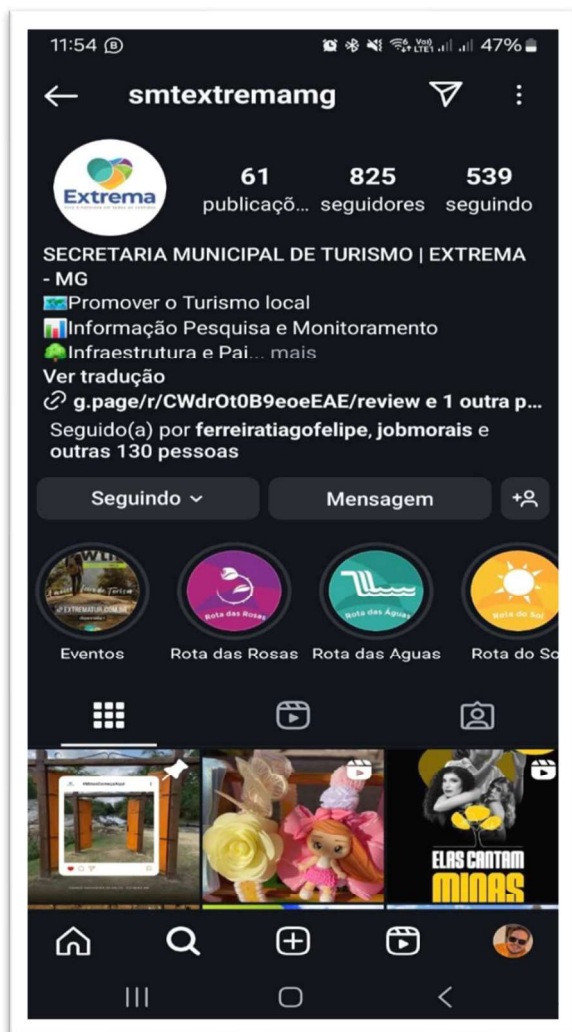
11:54 ⓑ

47%

smtextremamg

Extrema

61 publicaçõ... 825 seguidores 539 seguindo

SECRETARIA MUNICIPAL DE TURISMO | EXTREMA - MG
Promover o Turismo local
Informação Pesquisa e Monitoramento
Infraestrutura e Pai... mais
Ver tradução
g.page/r/CWdrOt0B9eoeEAE/review e 1 outra p...
Seguido(a) por ferreiratiagofelipe, jobmorais e outras 130 pessoas

Seguindo
Mensagem

EXTREMATUR.COM.BR

Rota das Rosas

Rota das Águas

Rota do Sol

Eventos
Rota das Rosas
Rota das Aguas
Rota do So

ELAS CANTAM MINAS